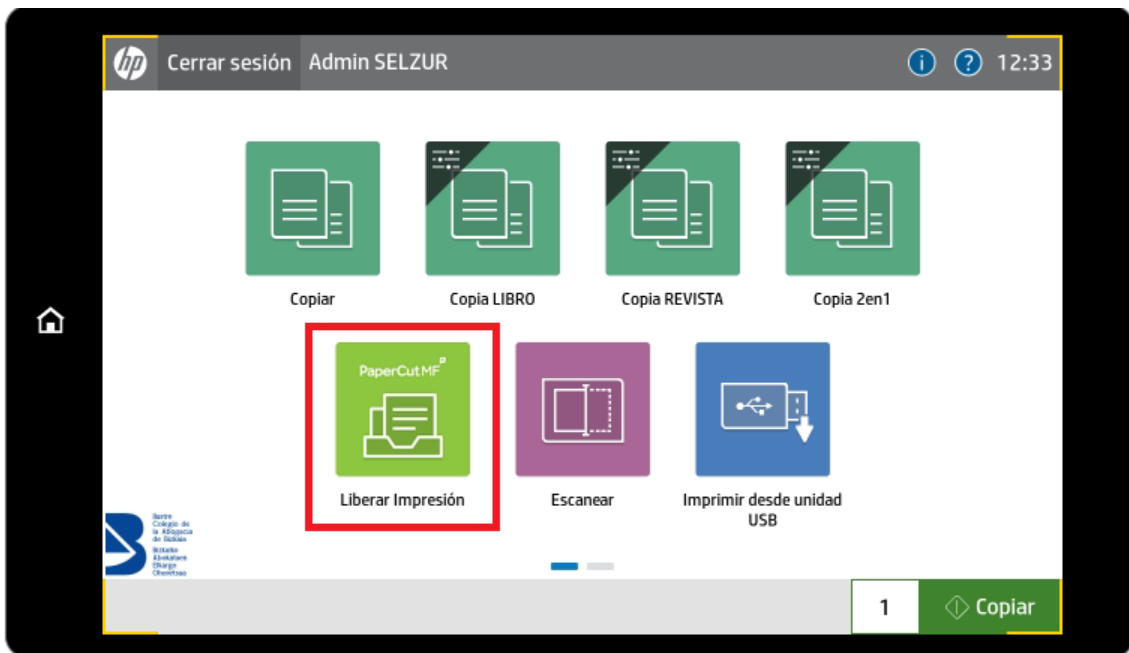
Cerrar sesión Admin SELZUR

12:33

Copiar

Copia LIBRO

Copia REVISTA

Copia 2en1

PaperCut MF

Liberar Impresión

Escanear

Imprimir desde unidad USB

Ilustre Colegio de la Abogacía de Bizkaia
Bizkaiko Abokatuen Elkargo Ohoretsua

1

Copiar